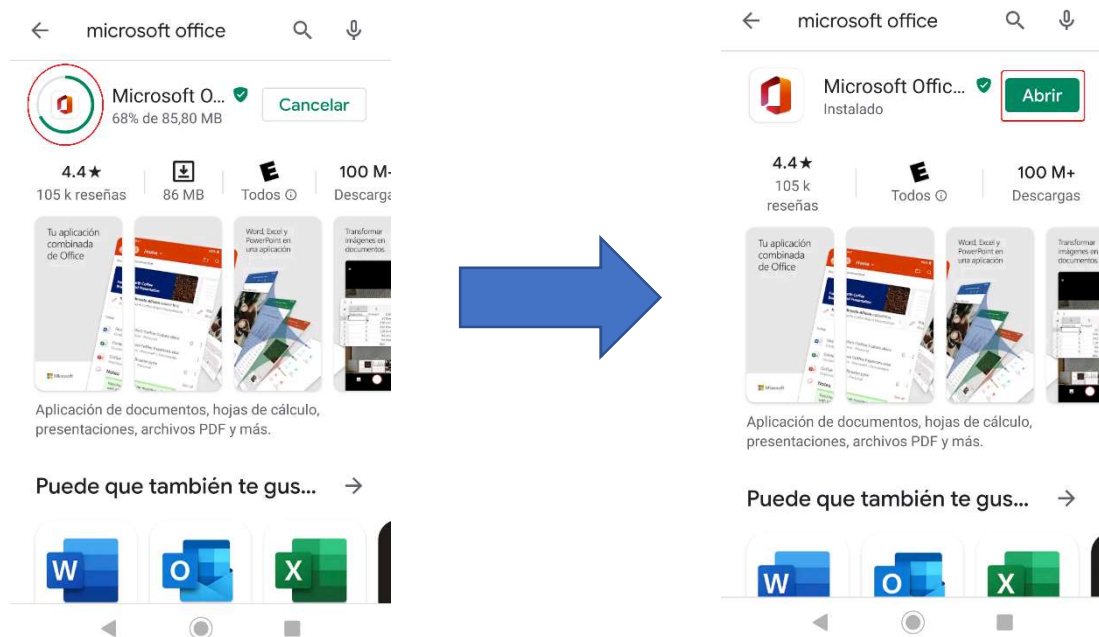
microsoft office

Microsoft O...
68% de 85,80 MB
Cancelar

4.4★
105 k reseñas
86 MB
E
Todos ⓘ
100 M
Descarga

Tu aplicación combinada de Office
Word, Excel y PowerPoint en una aplicación
Transformar imágenes en documentos

Aplicación de documentos, hojas de cálculo, presentaciones, archivos PDF y más.

Puede que también te gus... →

W
O
X

microsoft office

Microsoft Offic...
Instalado
Abrir

4.4★
105 k reseñas
E
Todos ⓘ
100 M+
Descargas

Tu aplicación combinada de Office
Word, Excel y PowerPoint en una aplicación
Transformar imágenes en documentos

Aplicación de documentos, hojas de cálculo, presentaciones, archivos PDF y más.

Puede que también te gus... →

W
O
X